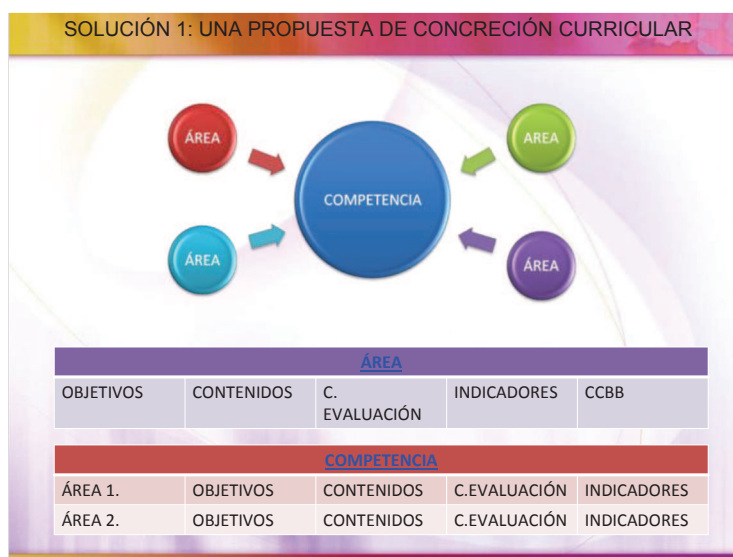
SOLUCIÓN 1: UNA PROPUESTA DE CONCRECIÓN CURRICULAR

ÁREA

AREA

COMPETENCIA

ÁREA

ÁREA

| ÁREA | | | | |
|---|---|---|---|---|
| OBJETIVOS | CONTENIDOS | C. EVALUACIÓN | INDICADORES | CCBB |

| COMPETENCIA | | | | |
|---|---|---|---|---|
| ÁREA 1. | OBJETIVOS | CONTENIDOS | C.EVALUACIÓN | INDICADORES |
| ÁREA 2. | OBJETIVOS | CONTENIDOS | C.EVALUACIÓN | INDICADORES |